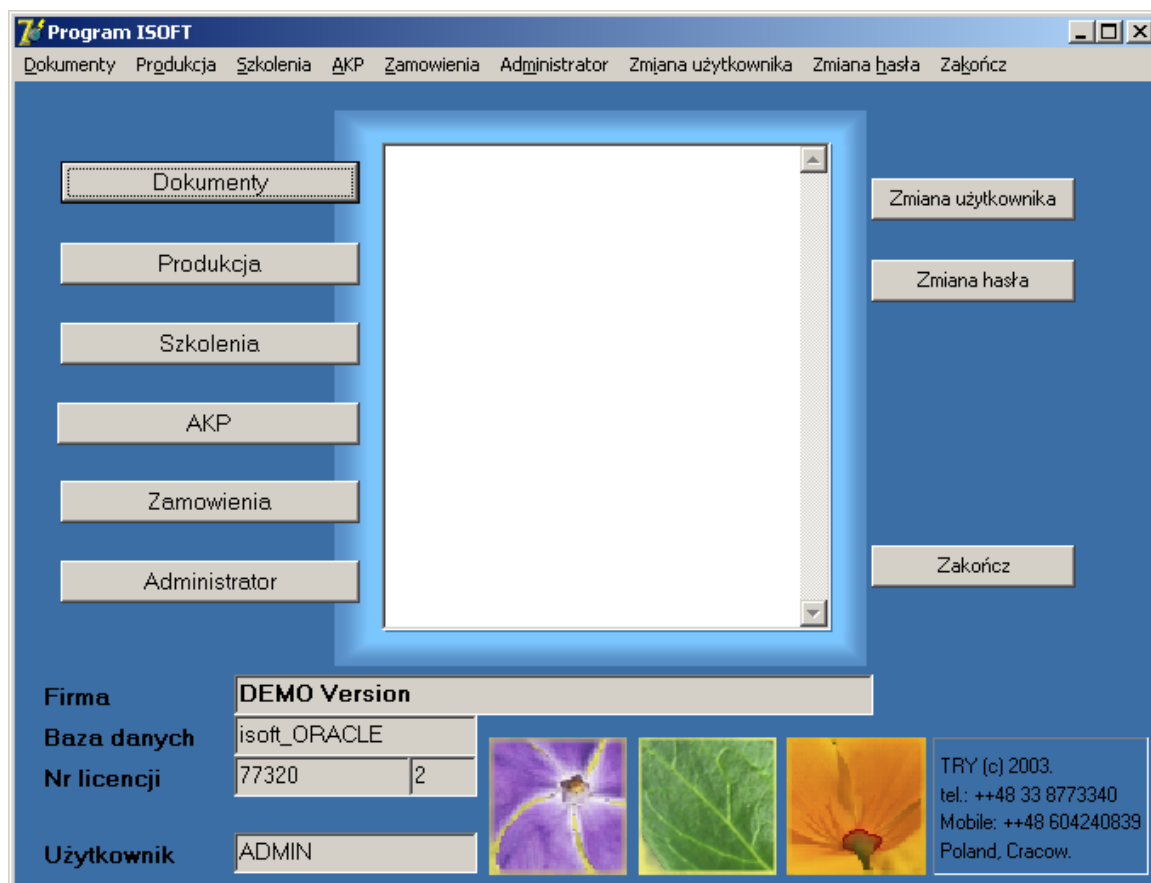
Program ISOFT

Dokumenty Produkcja Szkolenia AKP Zamowienia Administrator Zmiana użytkownika Zmiana hasła Zakończ

Dokumenty

Produkcja

Szkolenia

AKP

Zamowienia

Administrator

Zmiana użytkownika

Zmiana hasła

Zakończ

Firma DEMO Version

Baza danych isoft_ORACLE

Nr licencji 77320 2

Użytkownik ADMIN

TRY (c) 2003.
tel.: ++48 33 8773340
Mobile: ++48 604240839
Poland, Cracow.